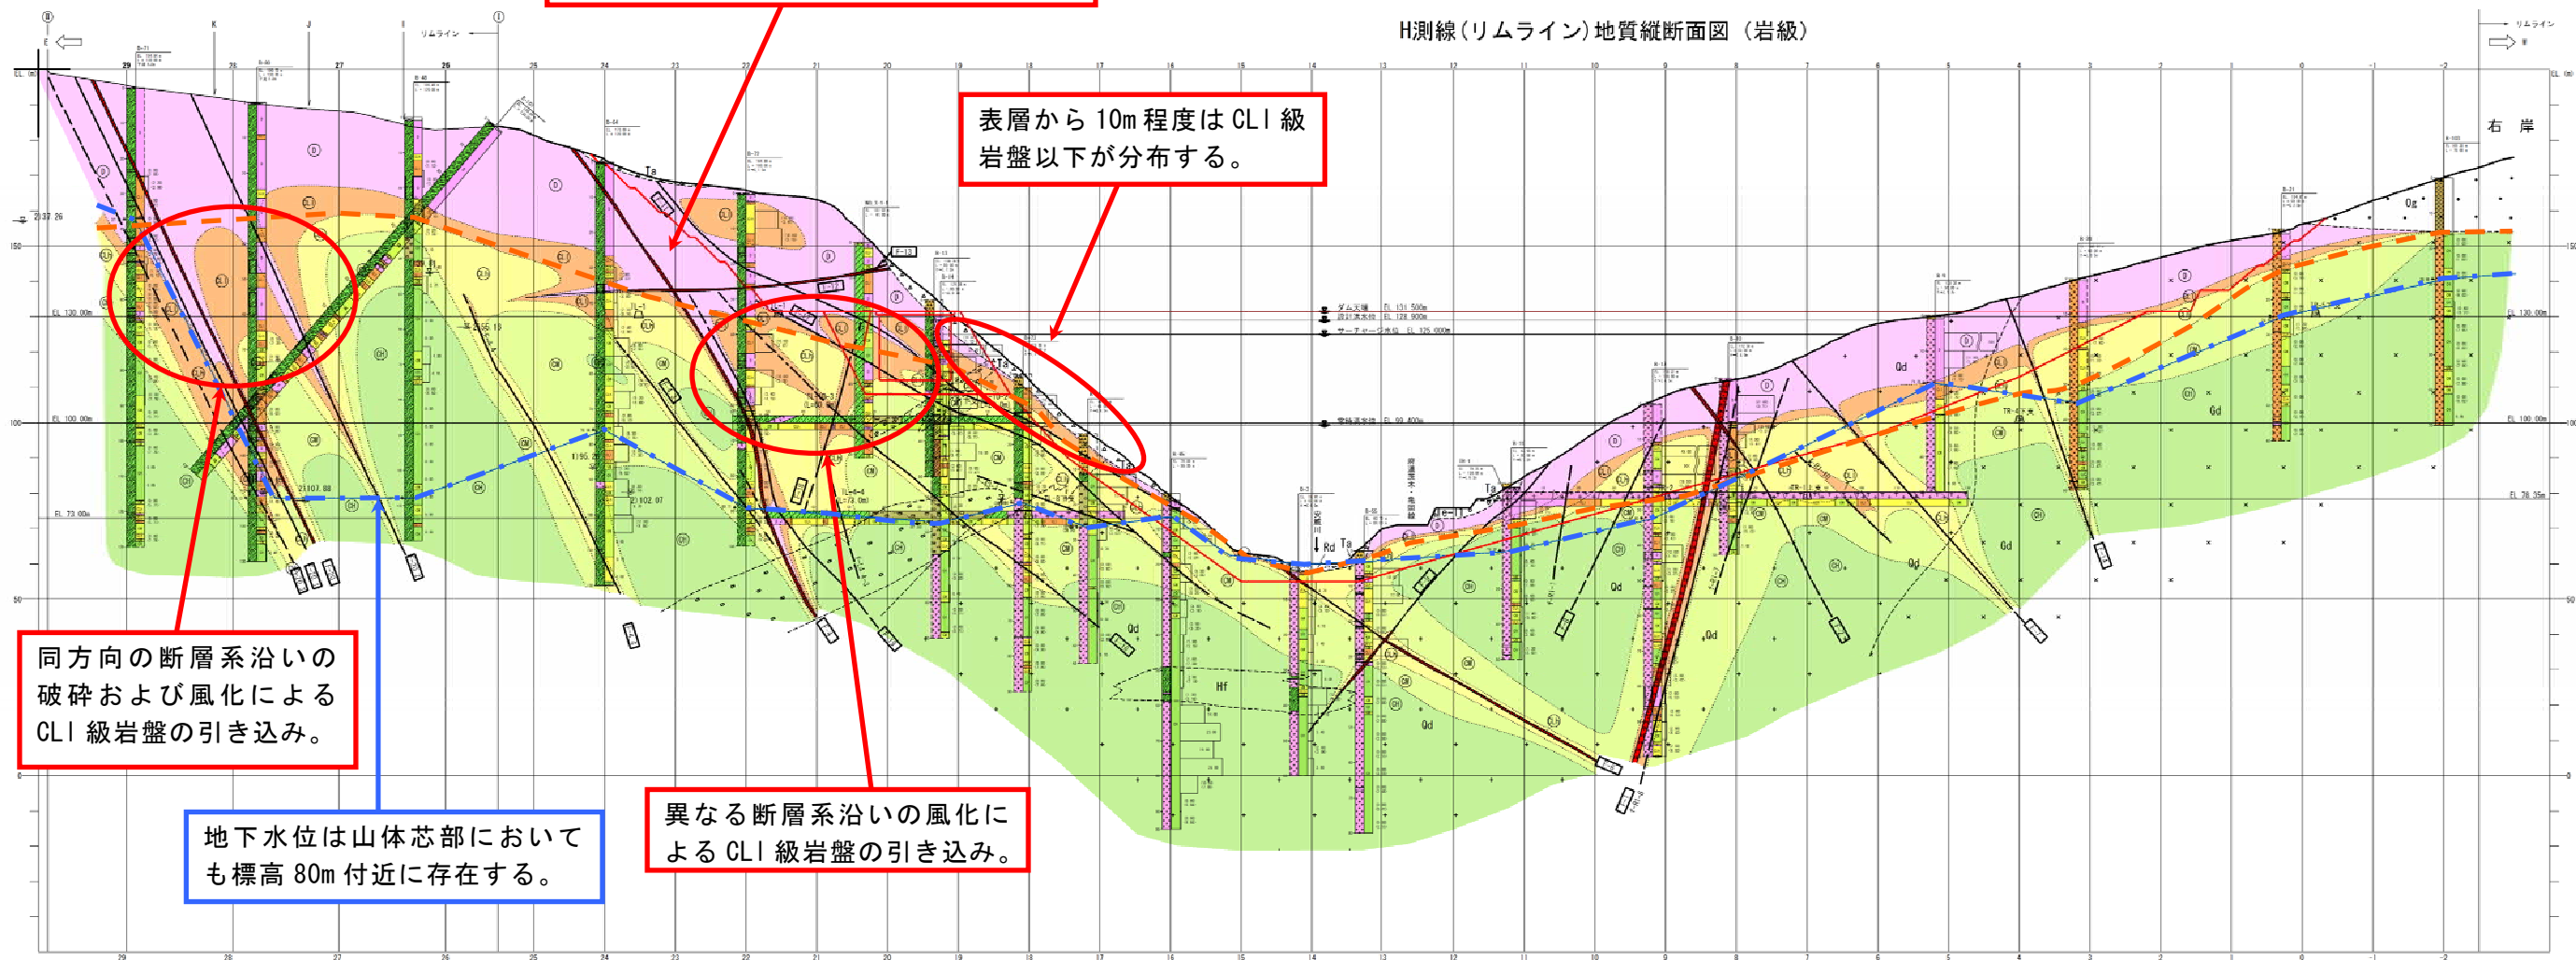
H測線（リムライン）地質縦断面図（岩級）

右岸

表層から10m程度はCLⅠ級岩盤以下が分布する。

同方向の断層系沿いの破砕および風化によるCLⅠ級岩盤の引き込み。

地下水位は山体芯部においても標高80m付近に存在する。

異なる断層系沿いの風化によるCLⅠ級岩盤の引き込み。